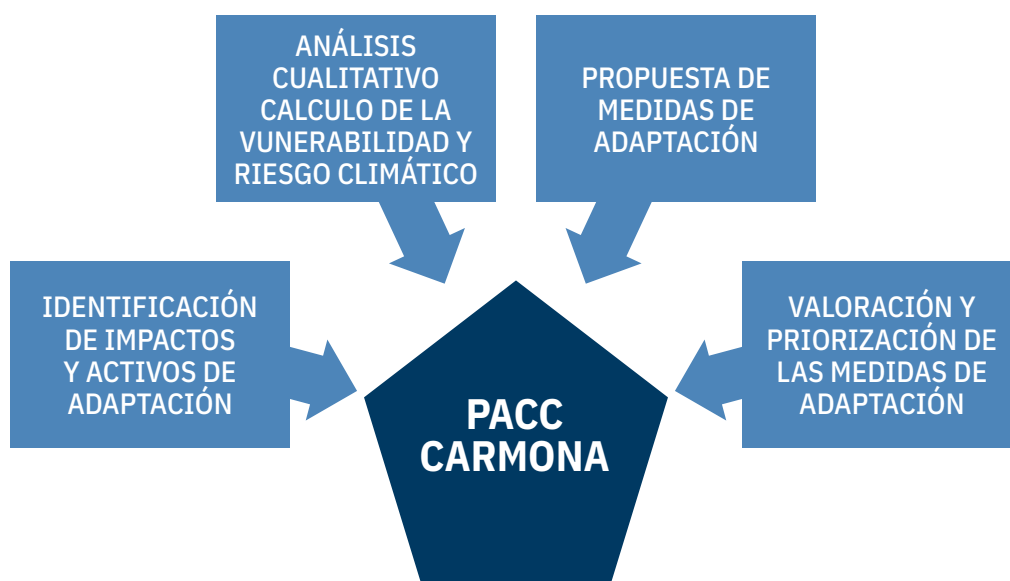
ANÁLISIS CUALITATIVO CALCULO DE LA VUNERABILIDAD Y RIESGO CLIMÁTICO

PROPUESTA DE MEDIDAS DE ADAPTACIÓN

IDENTIFICACIÓN DE IMPACTOS Y ACTIVOS DE ADAPTACIÓN

VALORACIÓN Y PRIORIZACIÓN DE LAS MEDIDAS DE ADAPTACIÓN

PACC CARMONA